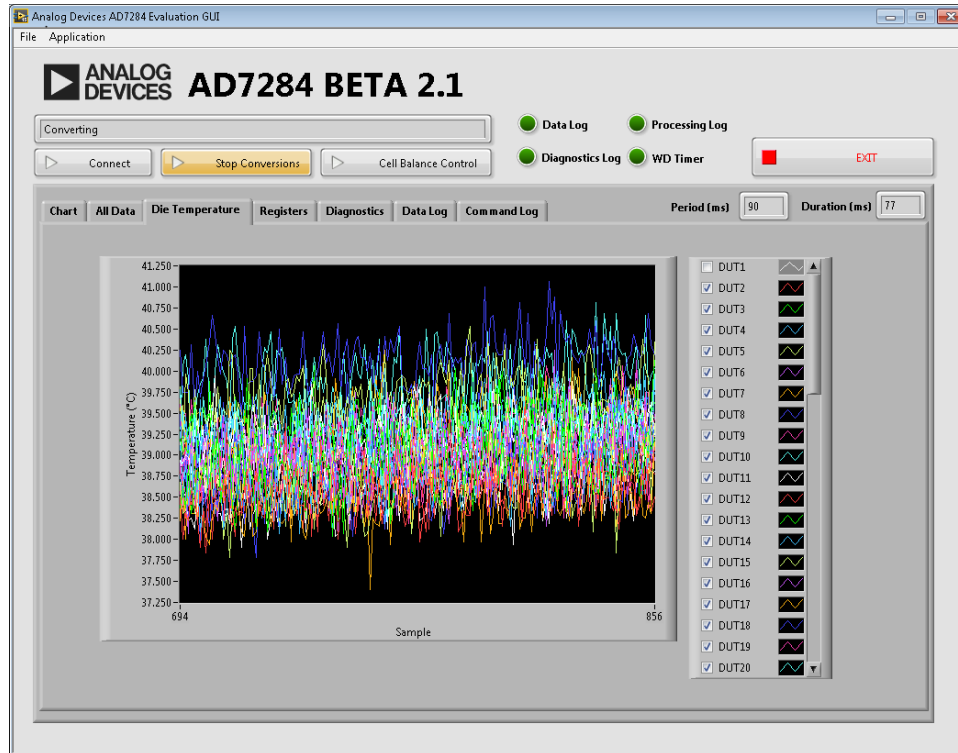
Analog Devices AD7284 Evaluation GUI
File Application

ANALOG DEVICES AD7284 BETA 2.1

Converting

Connect
Stop Conversions
Cell Balance Control

Data Log
Processing Log
Diagnostics Log
WD Timer

EXIT

Chart
All Data
Die Temperature
Registers
Diagnostics
Data Log
Command Log

Period (ms) 90
Duration (ms) 77

41.250
41.000
40.750
40.500
40.250
40.000
39.750
39.500
39.250
39.000
38.750
38.500
38.250
38.000
37.750
37.500
37.250

Temperature (°C)

694
856
Sample

DUT1
DUT2
DUT3
DUT4
DUT5
DUT6
DUT7
DUT8
DUT9
DUT10
DUT11
DUT12
DUT13
DUT14
DUT15
DUT16
DUT17
DUT18
DUT19
DUT20